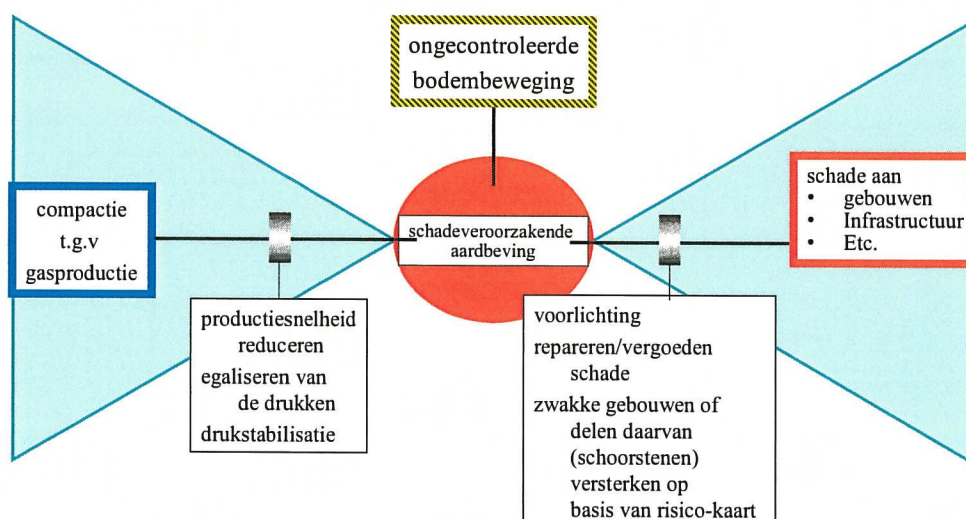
ongecontroleerde bodembeweging

compactie t.g.v gasproductie

schadeveroorzakende aardbeving

schade aan
• gebouwen
• Infrastructuur
• Etc.

productiesnelheid reduceren
egaliseren van de drukken
drukstabilisatie

voorlichting
repareren/vergoeden schade
zwakke gebouwen of delen daarvan (schoorstenen) versterken op basis van risico-kaart